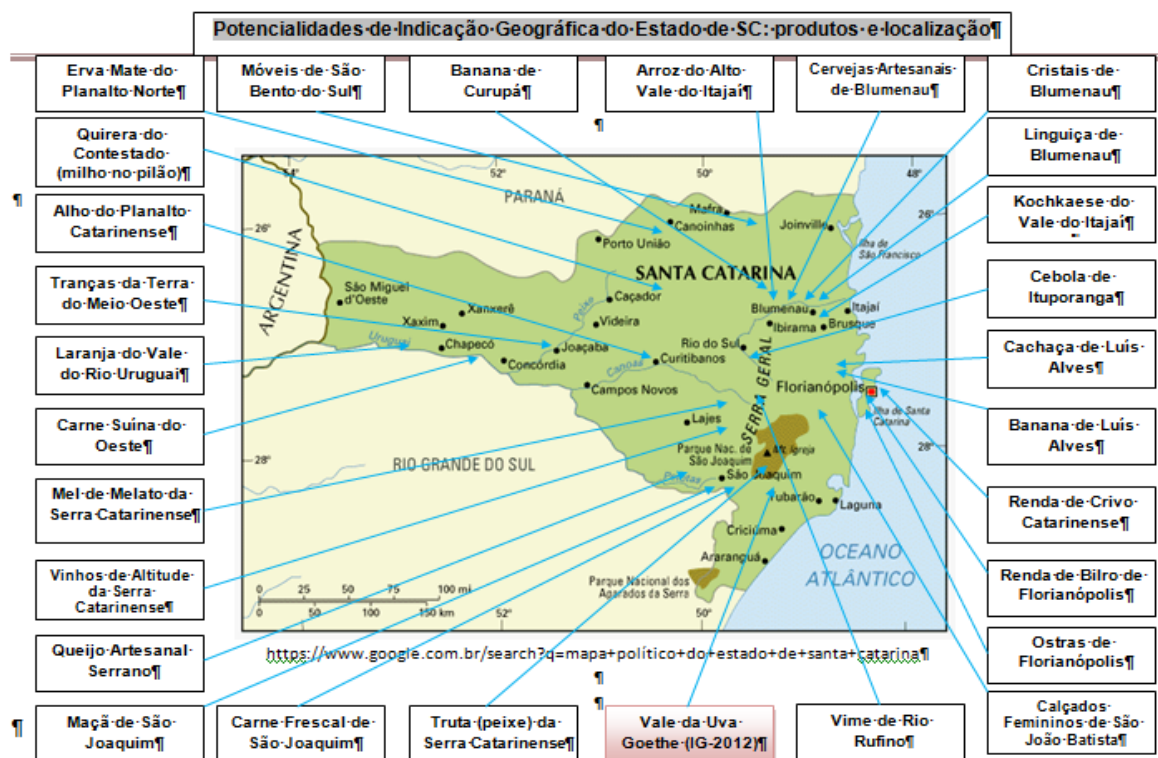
Potencialidades·de·Indicação·Geográfica·do·Estado·de·SC:·produtos·e·localização¶

Erva·Mate·do·Planalto·Norte¶

Móveis·de·São·Bento·do·Sul¶

Banana·de·Curupá¶

Arroz·do·Alto·Vale·do·Itajaí¶

Cervejas·Artesanais·de·Blumenau¶

Cristais·de·Blumenau¶

¶

Quirera·do·Contestado·(milho·no·pilão)¶

Linguiça·de·Blumenau¶

¶

Alho·do·Planalto·Catarinense¶

Kochkaese·do·Vale·do·Itajaí¶

Tranças·da·Terra·do·Meio·Oeste¶

Cebola·de·Ituporanga¶

Laranja·do·Vale·do·Rio·Uruguai¶

Cachaça·de·Luís·Alves¶

Carne·Suína·do·Oeste¶

Banana·de·Luís·Alves¶

Mel·de·Melato·da·Serra·Catarinense¶

Renda·de·Crivo·Catarinense¶

Vinhos·de·Altitude·da·Serra·Catarinense¶

Renda·de·Bilro·de·Florianópolis¶

Queijo·Artesanal·Serrano¶

Ostras·de·Florianópolis¶

52° 50° 48° 26° 28° 52° 50°

PARANÁ

ARGENTINA

SANTA CATARINA

RIO GRANDE DO SUL

SERRA GERAL

OCEANO ATLÂNTICO

Mafra Canoinhas Joinville Ilha de São Francisco Porto União São Miguel d'Oeste Xanxerê Xaxim Chapecó Concórdia Caçador Videira Joaçaba Rio do Sul Curitibanos Campos Novos Blumenau Ibirama Itajaí Brusque Florianópolis Ilha de Santa Catarina Lajes Parque Nac. de São Joaquim Mt. Igreja São Joaquim Tubarão Laguna Criciúma Araranguá Parque Nacional dos Aparados da Serra Uruguai Peixe Canoas Pelotas

0 25 50 75 100 mi
0 50 100 150 km

https://www.google.com.br/search?q=mapa+político+do+estado+de+santa+catarina¶

¶

¶

¶

Maçã·de·São·Joaquim¶

Carne·Frescal·de·São·Joaquim¶

Truta·(peixe)·da·Serra·Catarinense¶

Vale·da·Uva·Goethe·(IG-2012)¶

Vime·de·Rio·Rufino¶

Calçados·Femininos·de·São·João·Batista¶